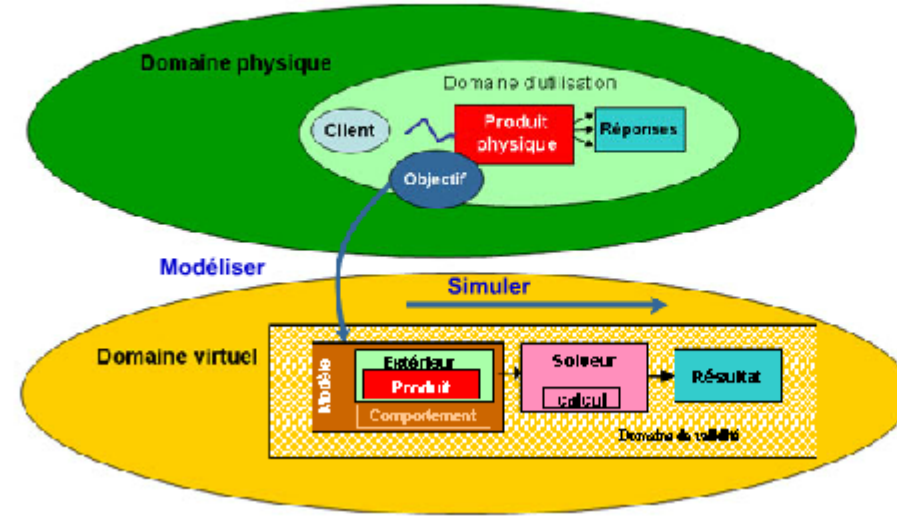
Domaine physique

Domaine d'utilisation

Client

Produit physique

Réponses

Objectif

Modéliser

Simuler

Domaine virtuel

Modèle

Extérieur

Produit

Comportement

Solveur

calcul

Résultat

Domaine de validité